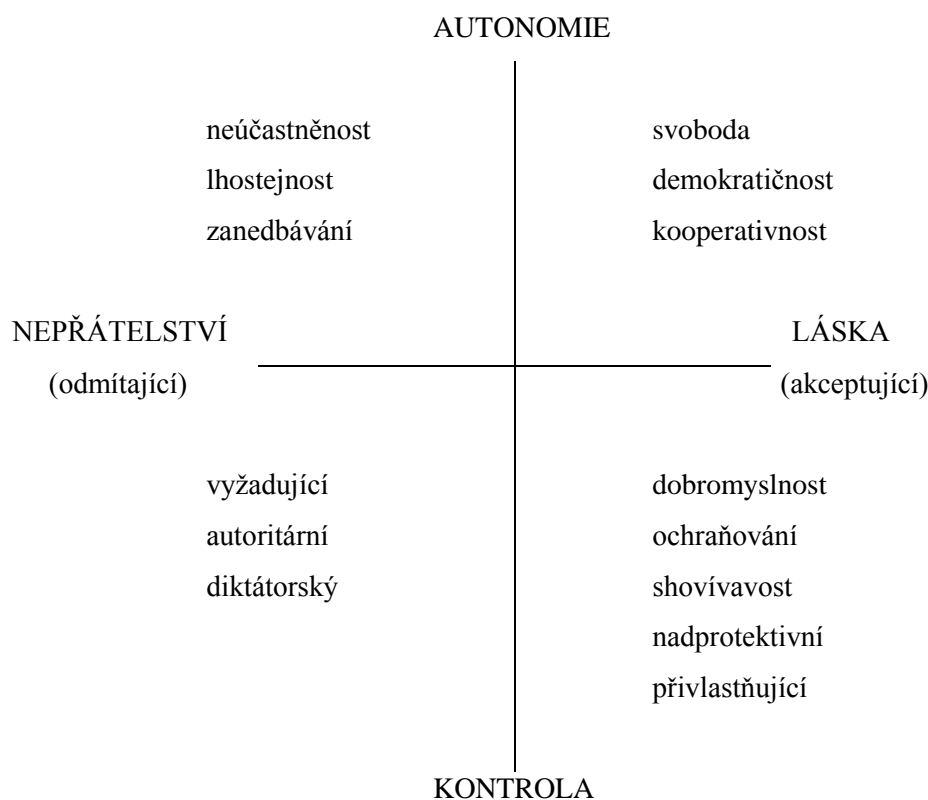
AUTONOMIE

neúčastněnost
lhostejnost
zanedbávání

svoboda
demokratičnost
kooperativnost

NEPŘÁTELSTVÍ
(odmítající)

LÁSKA
(akceptující)

vyžadující
autoritární
diktátorský

dobromyslnost
ochraňování
shovívavost
nadprotektivní
přivlastňující

KONTROLA